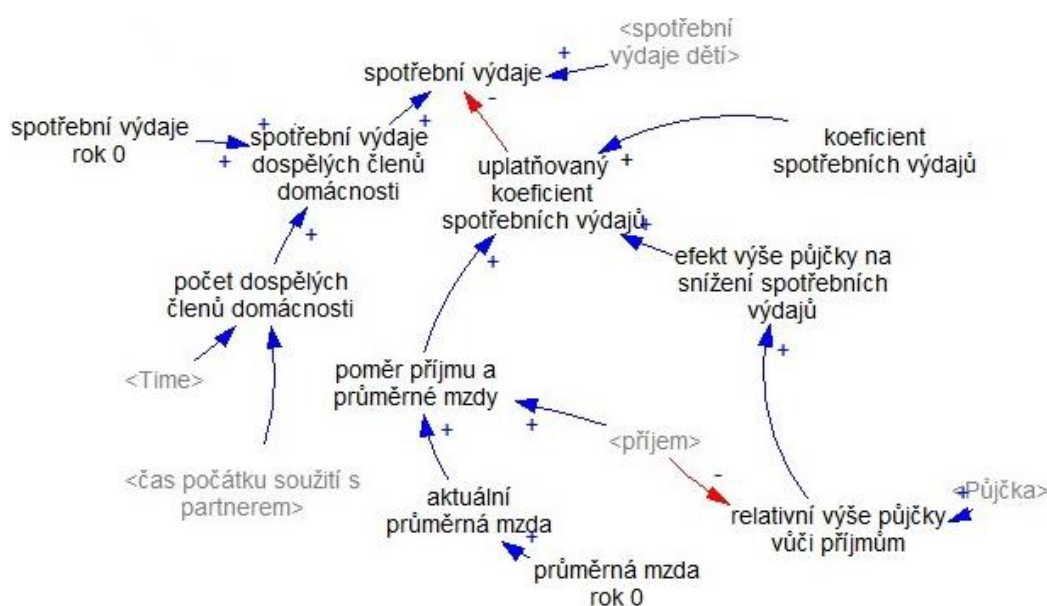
<spotřební výdaje dětí>

+

spotřební výdaje

+

-

spotřební výdaje rok 0

+

spotřební výdaje dospělých členů domácnosti

+

+

uplatňovaný koeficient spotřebních výdajů

+

koeficient spotřebních výdajů

+

+

počet dospělých členů domácnosti

+

efekt výše půjčky na snížení spotřebních výdajů

<Time>

poměr příjmu a průměrné mzdy

+

+

+

<příjem>

-

<čas počátku soužití s partnerem>

aktuální průměrná mzda

+

relativní výše půjčky vůči příjmům

+

<Půjčka>

průměrná mzda rok 0